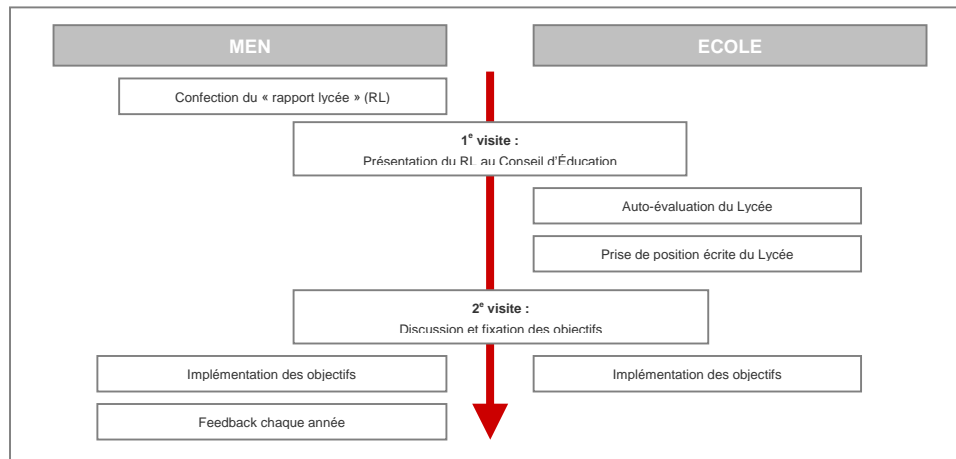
MEN

ECOLE

Confection du « rapport lycée » (RL)

$1^e$ visite :
Présentation du RL au Conseil d'Éducation

Auto-évaluation du Lycée

Prise de position écrite du Lycée

$2^e$ visite :
Discussion et fixation des objectifs

Implémentation des objectifs

Implémentation des objectifs

Feedback chaque année